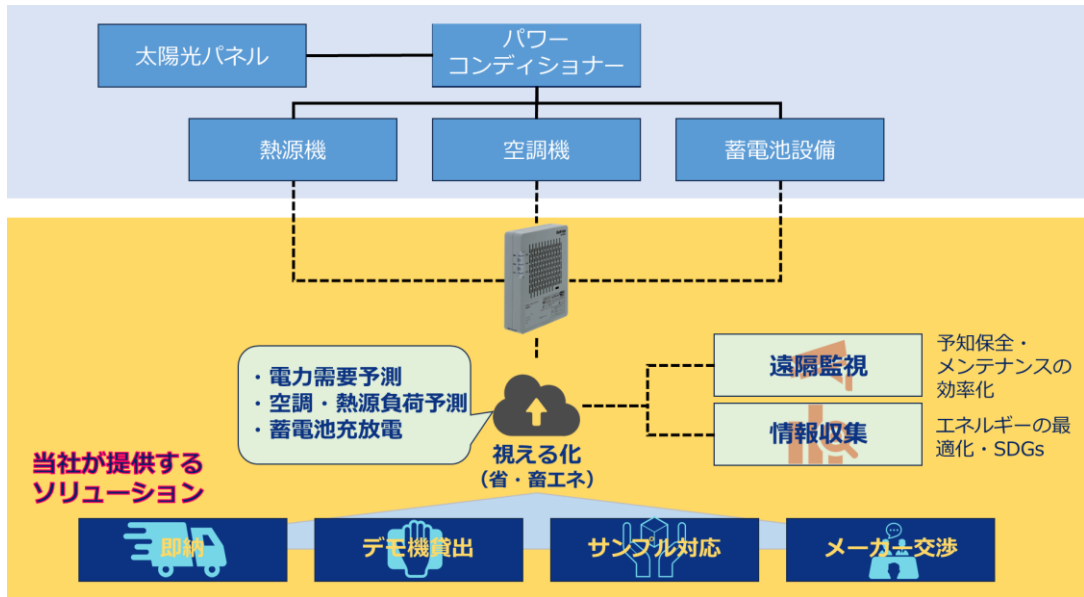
太陽光パネル

パワーコンディショナー

熱源機

空調機

蓄電池設備

・電力需要予測
・空調・熱源負荷予測
・蓄電池充放電

視える化
（省・畜エネ）

遠隔監視

予知保全・メンテナンスの効率化

情報収集

エネルギーの最適化・SDGs

当社が提供するソリューション

即納

デモ機貸出

サンプル対応

メーカー交渉